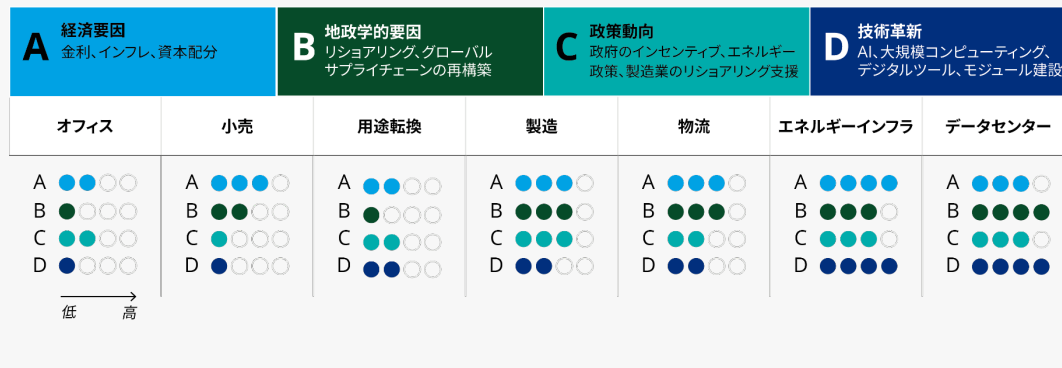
A 経済要因
金利、インフレ、資本配分

B 地政学的要因
リショアリング、グローバルサプライチェーンの再構築

C 政策動向
政府のインセンティブ、エネルギー政策、製造業のリショアリング支援

D 技術革新
AI、大規模コンピューティング、デジタルツール、モジュール建設

| | オフィス | 小売 | 用途転換 | 製造 | 物流 | エネルギーインフラ | データセンター |
|---|---|---|---|---|---|---|---|
| A | ●●○○ | ●●●○ | ●●○○ | ●●●○ | ●●●○ | ●●●● | ●●●○ |
| B | ●○○○ | ●●○○ | ●○○○ | ●●●○ | ●●●○ | ●●●○ | ●●●● |
| C | ●●○○ | ●○○○ | ●●○○ | ●●●○ | ●●○○ | ●●●○ | ●●●○ |
| D | ●○○○ | ●○○○ | ●●○○ | ●●○○ | ●●○○ | ●●●● | ●●●● |

低 高